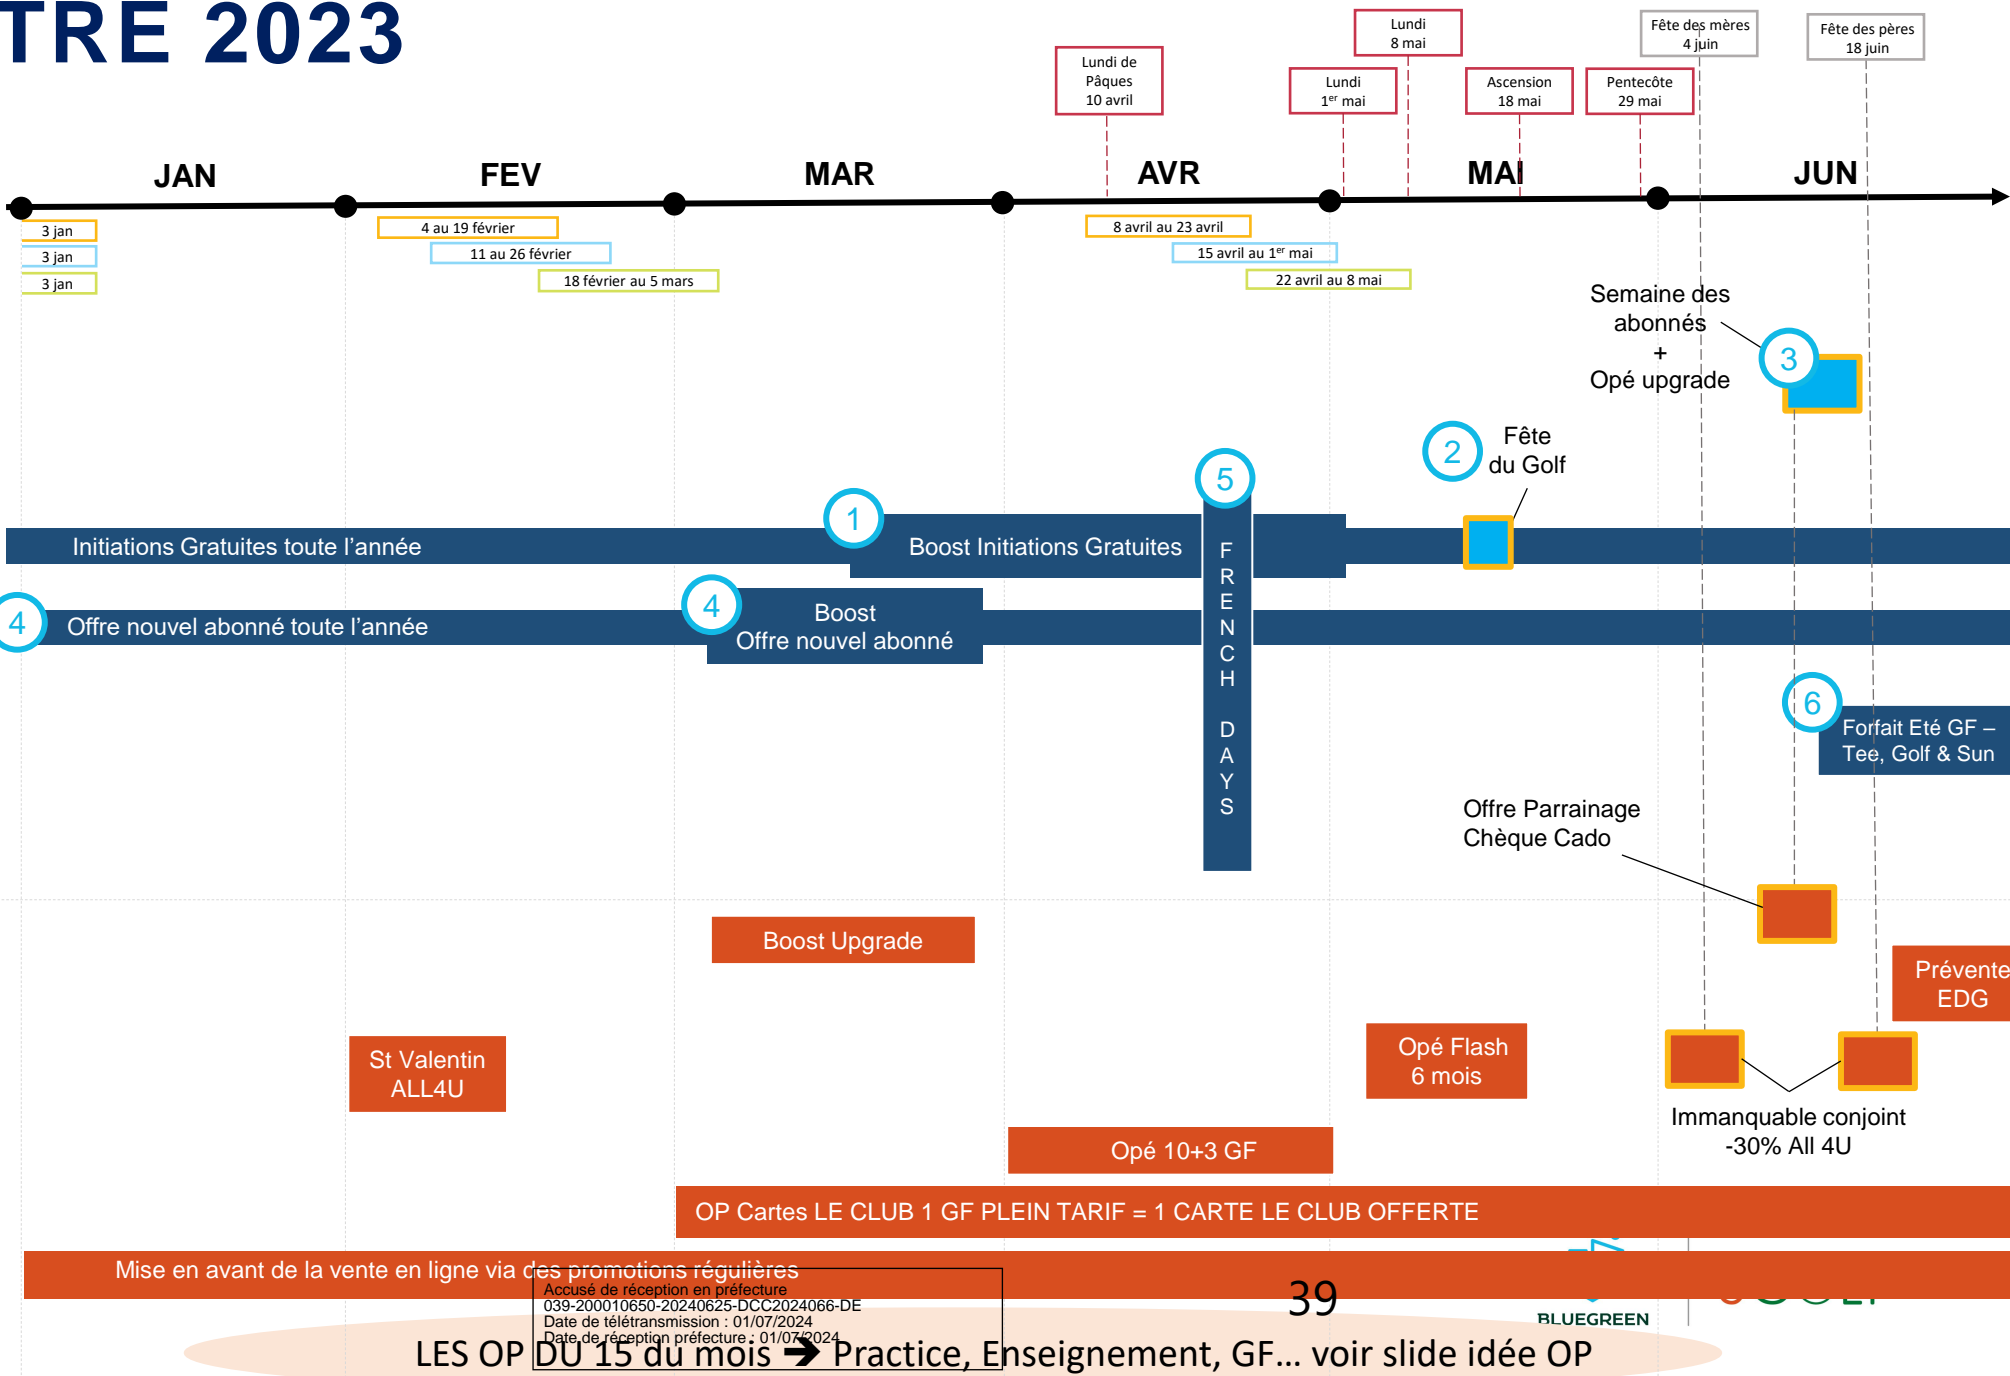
TRE 2023

Lundi 8 mai

Fête des mères 4 juin

Fête des pères 18 juin

Lundi de Pâques 10 avril

Lundi 1$^{er}$ mai

Ascension 18 mai

Pentecôte 29 mai

JAN FEV MAR AVR MAI JUN

3 jan
3 jan
3 jan

4 au 19 février
11 au 26 février
18 février au 5 mars

8 avril au 23 avril
15 avril au 1$^{er}$ mai
22 avril au 8 mai

Semaine des abonnés + Opé upgrade

3

2 Fête du Golf

5

1

Initiations Gratuites toute l'année

Boost Initiations Gratuites

F R E N C H D A Y S

4 Offre nouvel abonné toute l'année

4 Boost Offre nouvel abonné

6 Forfait Eté GF – Tee, Golf & Sun

Offre Parrainage Chèque Cado

Boost Upgrade

Prévente EDG

St Valentin ALL4U

Opé Flash 6 mois

Immanquable conjoint -30% All 4U

Opé 10+3 GF

OP Cartes LE CLUB 1 GF PLEIN TARIF = 1 CARTE LE CLUB OFFERTE

Mise en avant de la vente en ligne via des promotions régulières

Accusé de réception en préfecture
039-200010650-20240625-DCC2024066-DE
Date de télétransmission : 01/07/2024
Date de réception préfecture : 01/07/2024

39

BLUEGREEN

LES OP DU 15 du mois ➔ Practice, Enseignement, GF… voir slide idée OP